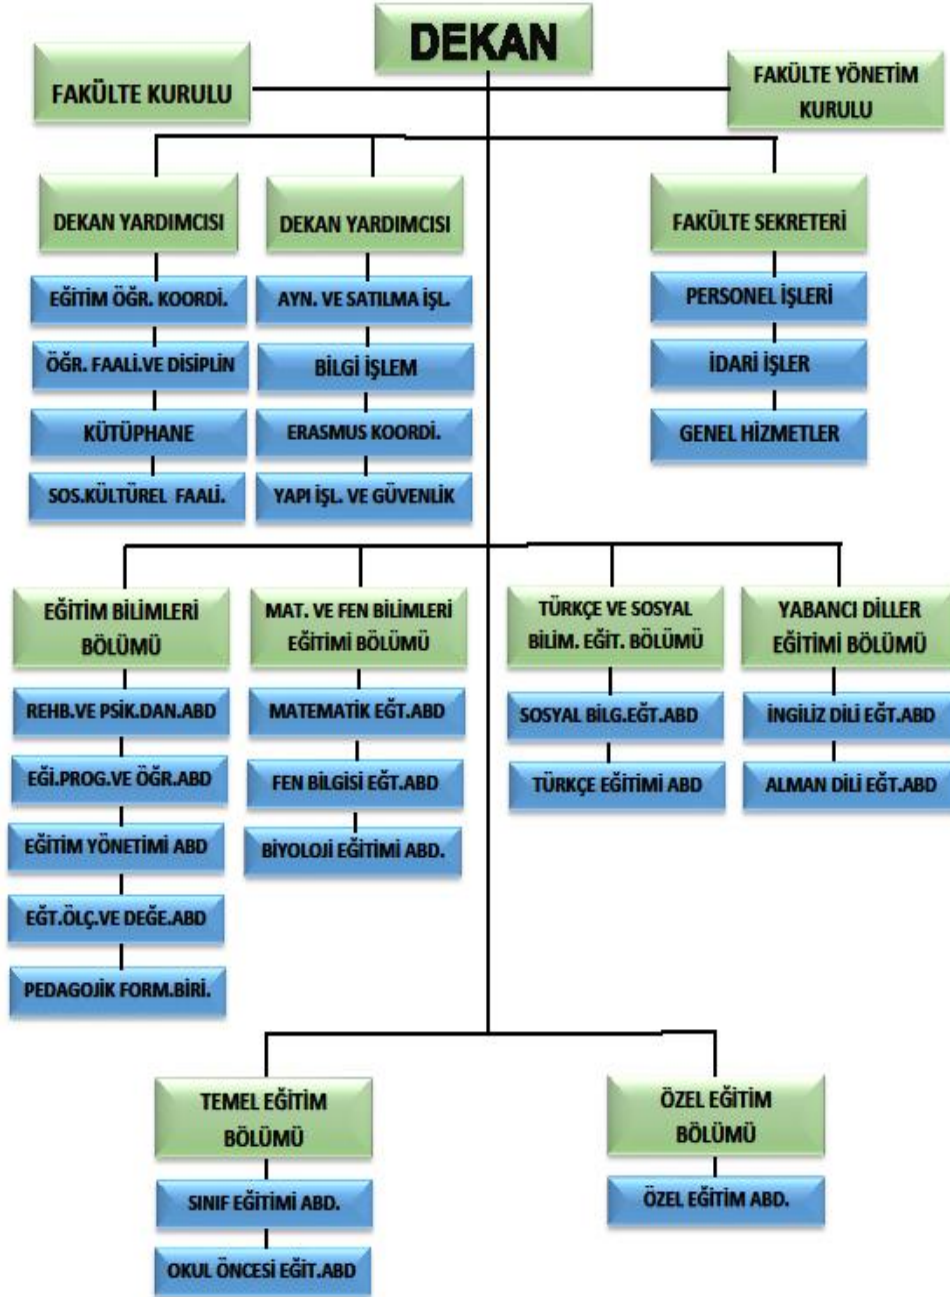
DEKAN

FAKÜLTE KURULU

FAKÜLTE YÖNETİM KURULU

DEKAN YARDIMCISI
EĞİTİM ÖĞR. KOORDİ.
ÖĞR. FAALİ.VE DİSİPLİN
KÜTÜPHANE
SOS.KÜLTÜREL FAALİ.

DEKAN YARDIMCISI
AYN. VE SATILMA İŞL.
BİLGİ İŞLEM
ERASMUS KOORDİ.
YAPI İŞL. VE GÜVENLİK

FAKÜLTE SEKRETERİ
PERSONEL İŞLERİ
İDARİ İŞLER
GENEL HİZMETLER

EĞİTİM BİLİMLERİ BÖLÜMÜ
REHB.VE PSİK.DAN.ABD
EĞİ.PROG.VE ÖĞR.ABD
EĞİTİM YÖNETİMİ ABD
EĞT.ÖLÇ.VE DEĞE.ABD
PEDAGOJİK FORM.BİRİ.

MAT. VE FEN BİLİMLERİ EĞİTİMİ BÖLÜMÜ
MATEMATİK EĞT.ABD
FEN BİLGİSİ EĞT.ABD
BİYOLOJİ EĞİTİMİ ABD.

TÜRKÇE VE SOSYAL BİLİM. EĞİT. BÖLÜMÜ
SOSYAL BİLG.EĞT.ABD
TÜRKÇE EĞİTİMİ ABD

YABANCI DİLLER EĞİTİMİ BÖLÜMÜ
İNGİLİZ DİLİ EĞT.ABD
ALMAN DİLİ EĞT.ABD

TEMEL EĞİTİM BÖLÜMÜ
SINIF EĞİTİMİ ABD.
OKUL ÖNCESİ EĞİT.ABD

ÖZEL EĞİTİM BÖLÜMÜ
ÖZEL EĞİTİM ABD.